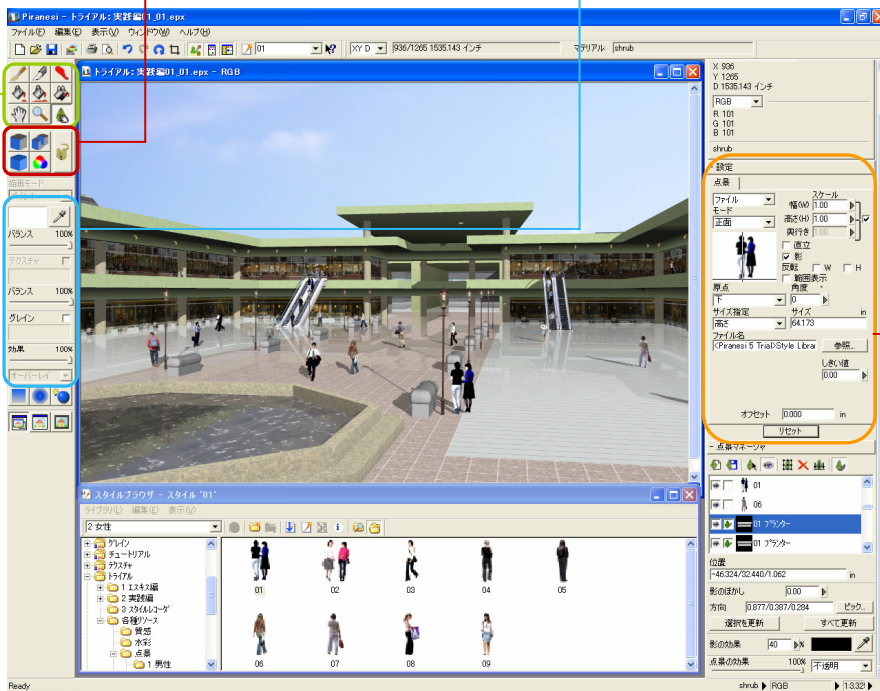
Piranesi - トライアル: 実践編01_01.epx

ファイル(F) 編集(E) 表示(V) ウィンドウ(W) ヘルプ(H)

01 XY D 936/1265 1535.143 インチ マテリアル shrub

トライアル: 実践編01_01.epx - RGB

描画モード

バランス 100%
テクスチャ
バランス 100%
グレイン
効果 100%
オーバーレイ

X 936
Y 1265
D 1535.143 インチ
RGB
R 101
G 101
B 101
shrub

設定
点景
ファイル
モード
正面
スケール
幅(W) 1.00
高さ(H) 1.00
奥行き 1.00
直立
影
反転 W H
範囲表示
原点 角度
下 0
サイズ指定 サイズ in
高さ 64.173
ファイル名
<Piranesi 5 Trial>Style Librai 参照...
しきい値
0.00
オフセット 0.000 in
リセット

点景マネージャ
01
06
01 プランター
01 プランター
位置
-46.324/32.440/1.062 in
影のぼかし 0.00
方向 0.877/0.387/0.284 ピック...
選択を更新 すべて更新
影の効果 40 %
点景の効果 100% 不透明

スタイルブラウザ - スタイル "01"
ライブラリ(L) 編集(E) 表示(V)
2 女性
グレイン
チュートリアル
テクスチャ
トライアル
1 エスキス編
2 実践編
3 スタイルレコーダ
各種リソース
質感
水彩
点景
1 男性
01 02 03 04 05
06 07 08 09

Ready shrub RGB 1:3.32